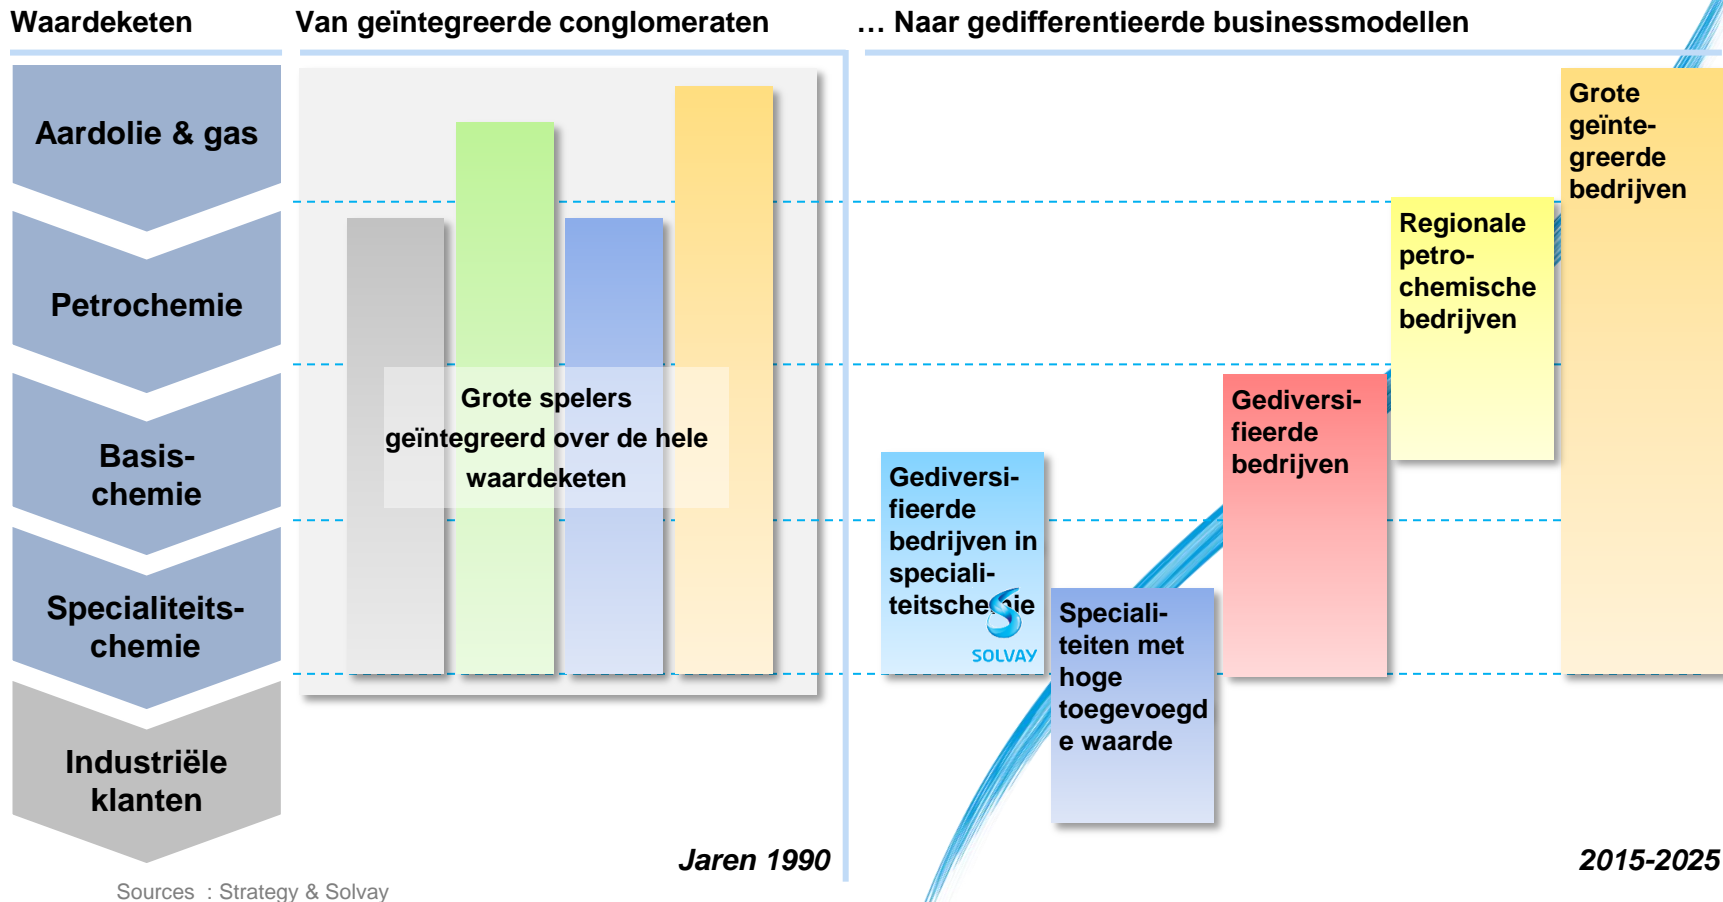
Waardeketen

Van geïntegreerde conglomeraten

… Naar gedifferentieerde businessmodellen

Aardolie & gas

Petrochemie

Basischemie

Specialiteitschemie

Industriële klanten

Grote spelers geïntegreerd over de hele waardeketen

Jaren 1990

Gediversifieerde bedrijven in specialiteitschemie

SOLVAY

Specialiteiten met hoge toegevoegde waarde

Gediversifieerde bedrijven

Regionale petrochemische bedrijven

Grote geïntegreerde bedrijven

2015-2025

Sources : Strategy & Solvay